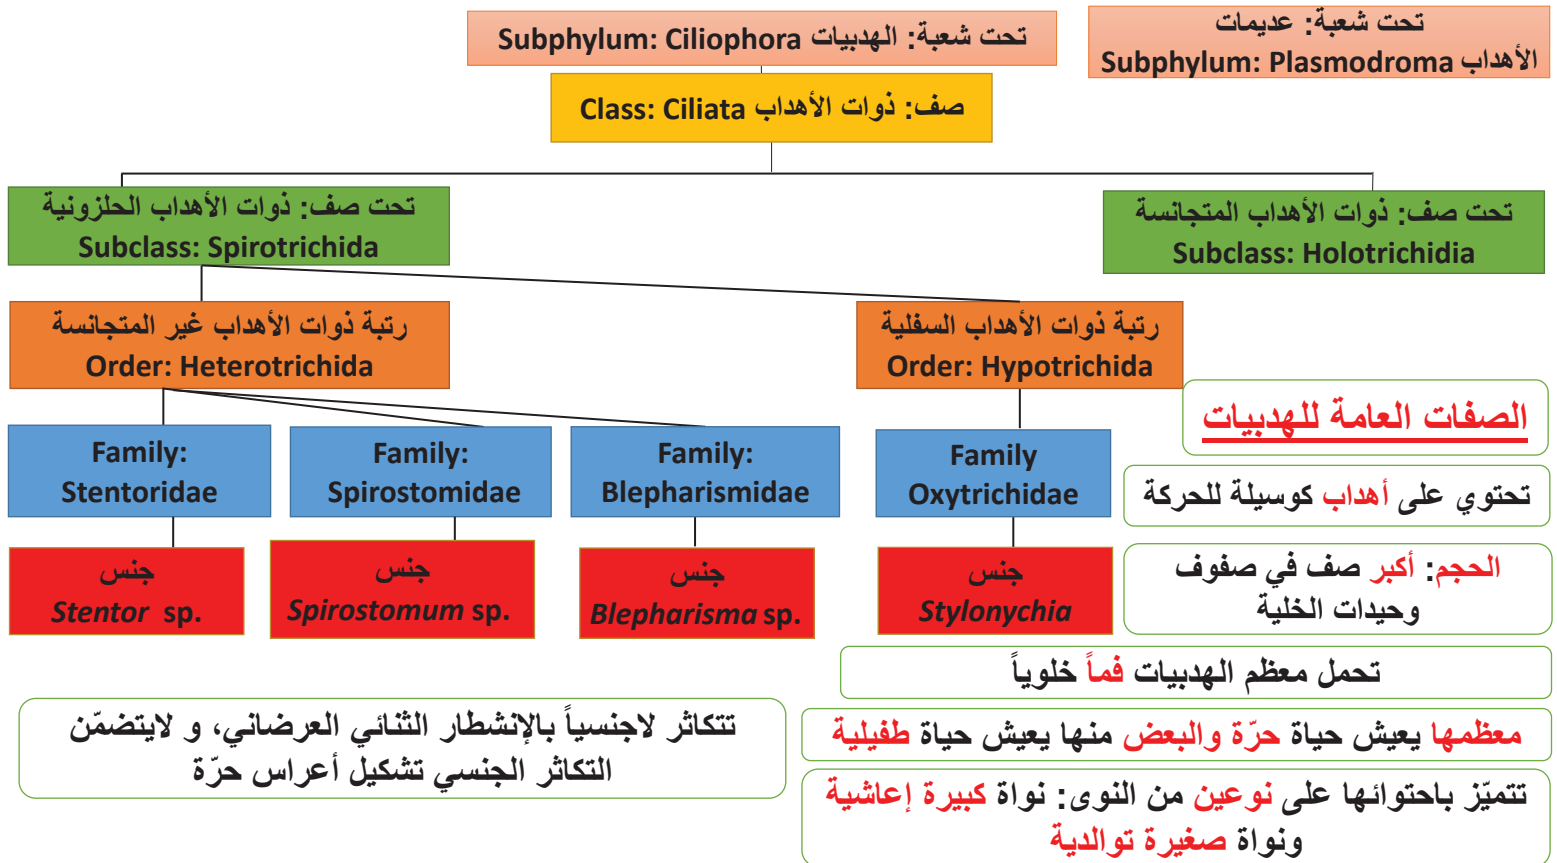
تحت شعبة: عديمات الأهداب Subphylum: Plasmodroma

تحت شعبة: الهدبيات Subphylum: Ciliophora

صف: ذوات الأهداب Class: Ciliata

تحت صف: ذوات الأهداب الحلزونية
Subclass: Spirotrichida

تحت صف: ذوات الأهداب المتجانسة
Subclass: Holotrichidia

رتبة ذوات الأهداب غير المتجانسة
Order: Heterotrichida

رتبة ذوات الأهداب السفلية
Order: Hypotrichida

Family: Stentoridae

Family: Spirostomidae

Family: Blepharismidae

Family Oxytrichidae

جنس
Stentor sp.

جنس
Spirostomum sp.

جنس
Blepharisma sp.

جنس
Stylonychia

الصفات العامة للهدبيات

تحتوي على أهداب كوسيلة للحركة

الحجم: أكبر صف في صفوف وحيدات الخلية

تحمل معظم الهدبيات فماً خلوياً

معظمها يعيش حياة حرّة والبعض منها يعيش حياة طفيلية

تتميّز باحتوائها على نوعين من النوى: نواة كبيرة إعاشية ونواة صغيرة توالدية

تتكاثر لاجنسياً بالإنشطار الثنائي العرضاني، و لايتضمّن التكاثر الجنسي تشكيل أعراس حرّة